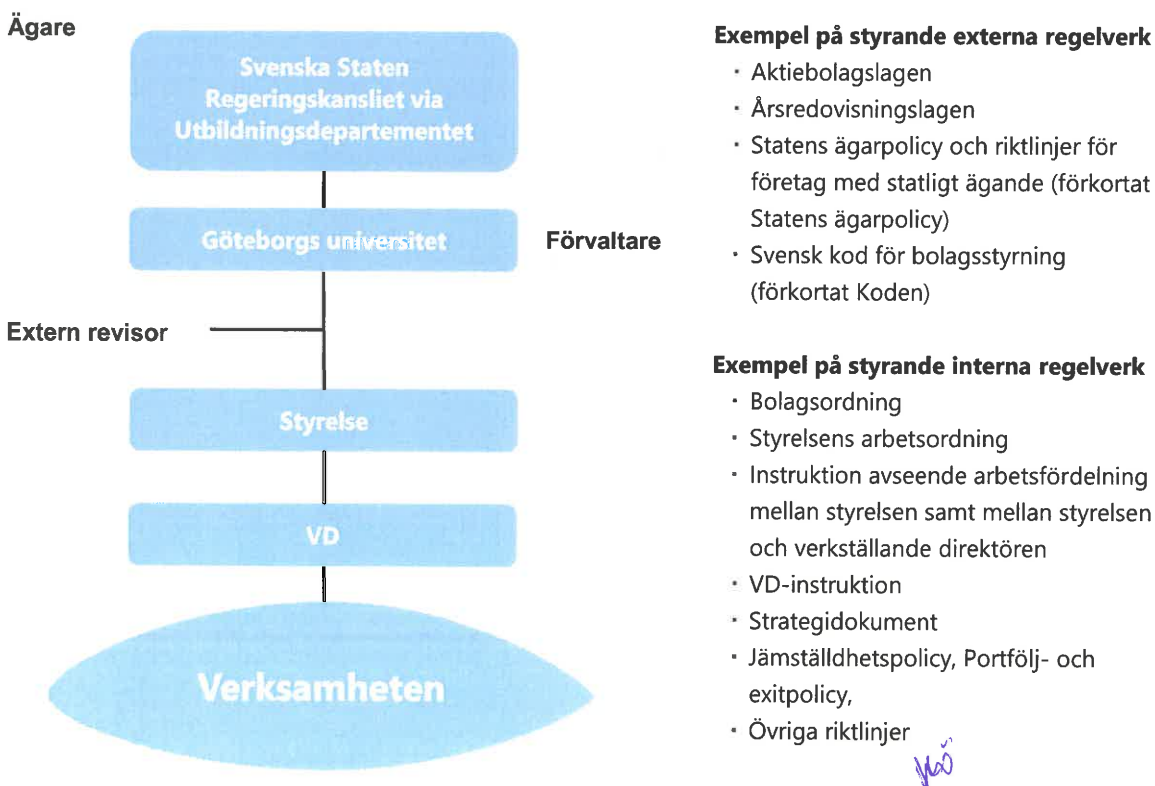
Ägare

Svenska Staten Regeringskansliet via Utbildningsdepartementet

Göteborgs universitet

Förvaltare

Extern revisor

Styrelse

VD

Verksamheten

Exempel på styrande externa regelverk
- Aktiebolagslagen
- Årsredovisningslagen
- Statens ägarpolicy och riktlinjer för företag med statligt ägande (förkortat Statens ägarpolicy)
- Svensk kod för bolagsstyrning (förkortat Koden)

Exempel på styrande interna regelverk
- Bolagsordning
- Styrelsens arbetsordning
- Instruktion avseende arbetsfördelning mellan styrelsen samt mellan styrelsen och verkställande direktören
- VD-instruktion
- Strategidokument
- Jämställdhetspolicy, Portfölj- och exitpolicy,
- Övriga riktlinjer

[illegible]